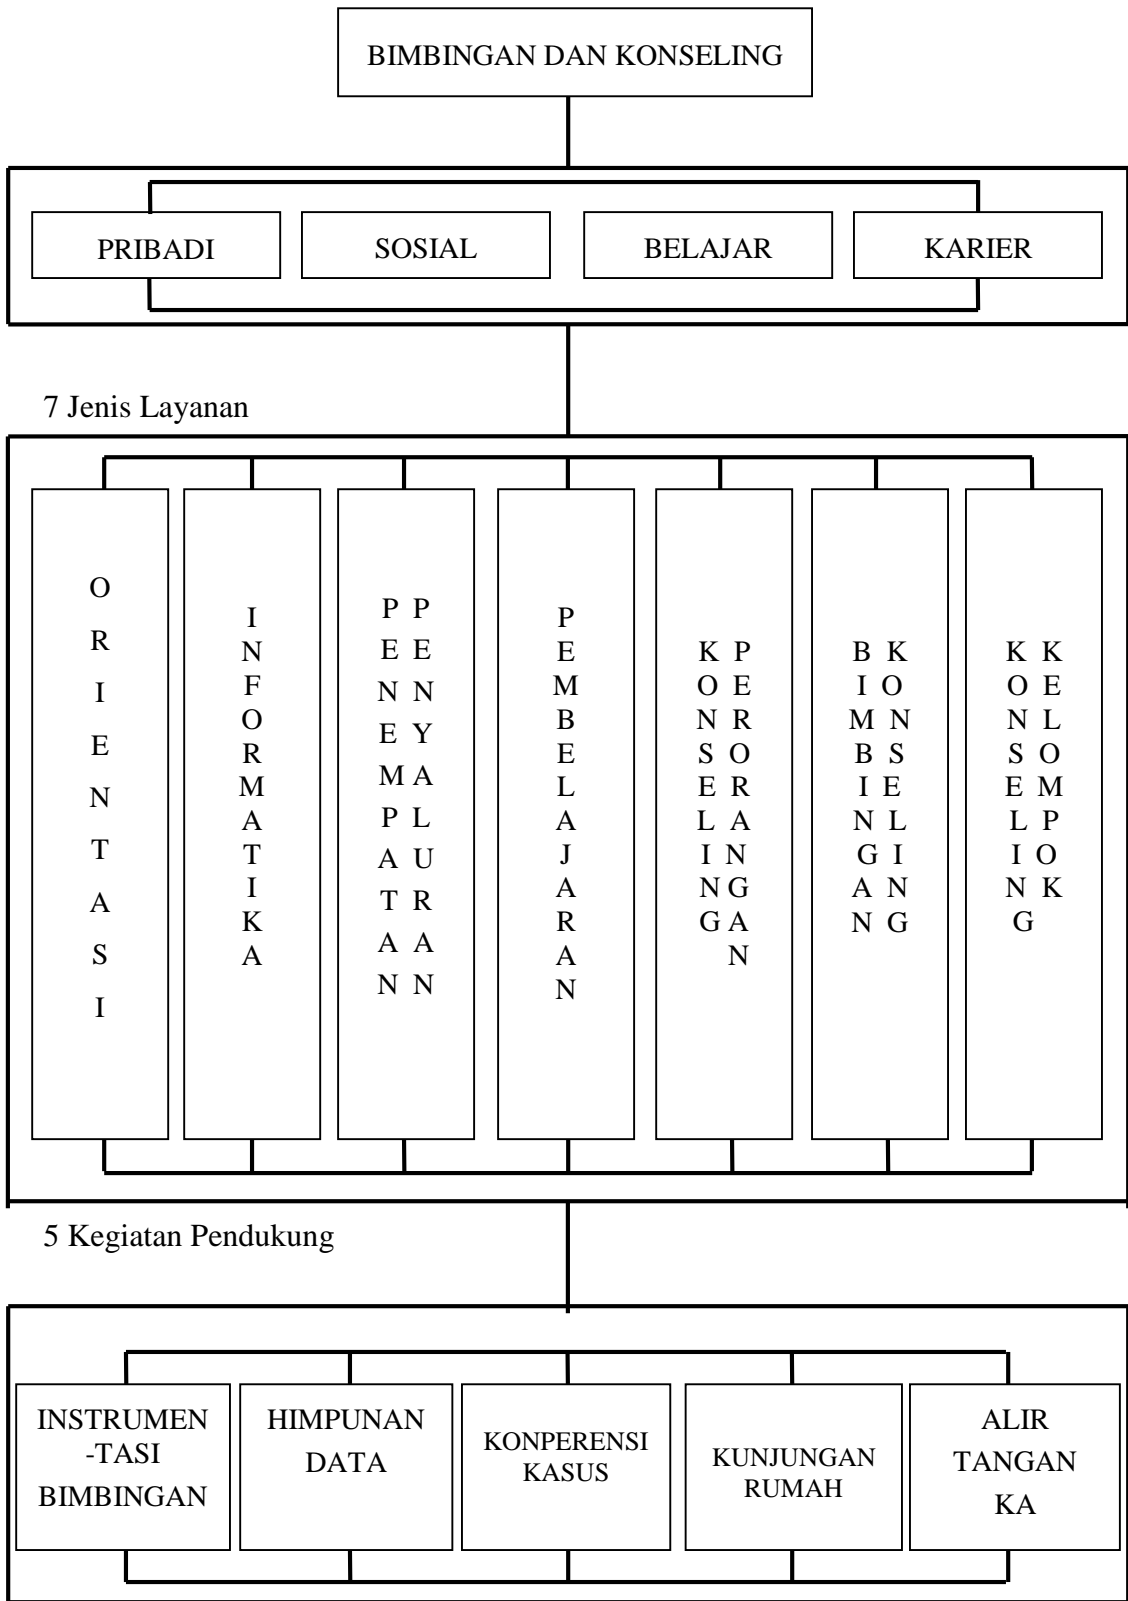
BIMBINGAN DAN KONSELING

PRIBADI

SOSIAL

BELAJAR

KARIER

7 Jenis Layanan

ORIENTASI

INFORMATIKA

PENEMPATAN PENYALURAN

PEMBELAJARAN

KONSELING PERORANGAN

BIMBINGAN KONSELING

KONSELING KELOMPOK

5 Kegiatan Pendukung

INSTRUMEN-TASI BIMBINGAN

HIMPUNAN DATA

KONPERENSI KASUS

KUNJUNGAN RUMAH

ALIR TANGAN KA